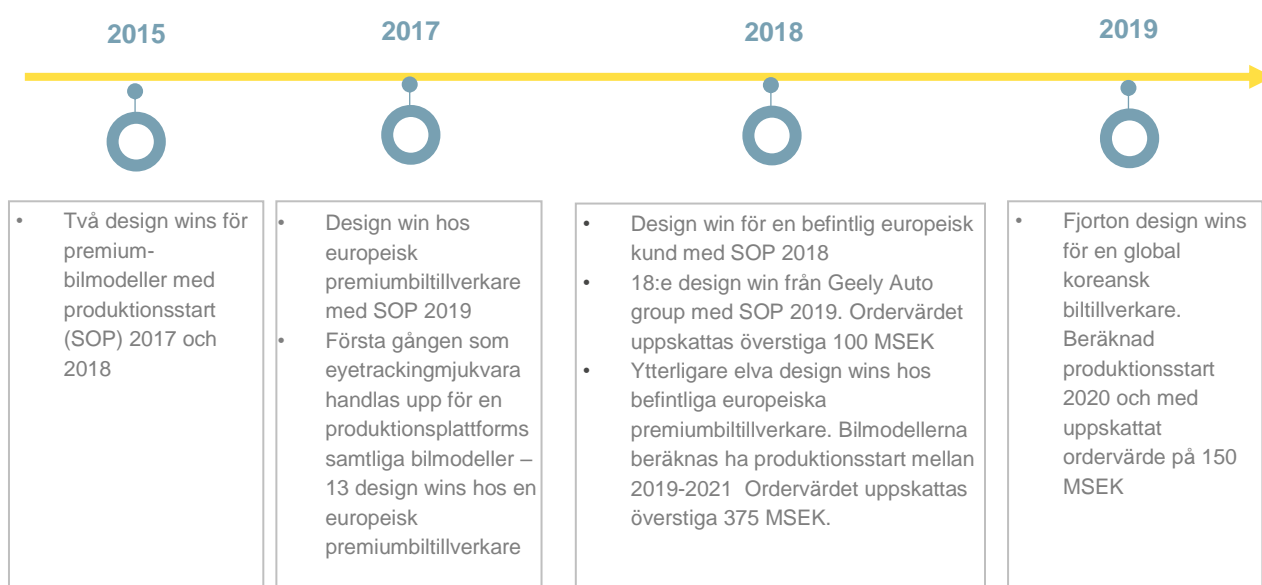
2015

2017

2018

2019

• Två design wins för premium-bilmodeller med produktionsstart (SOP) 2017 och 2018

• Design win hos europeisk premiumbiltillverkare med SOP 2019
• Första gången som eyetrackingmjukvara handlas upp för en produktionsplattforms samtliga bilmodeller – 13 design wins hos en europeisk premiumbiltillverkare

• Design win för en befintlig europeisk kund med SOP 2018
• 18:e design win från Geely Auto group med SOP 2019. Ordervärdet uppskattas överstiga 100 MSEK
• Ytterligare elva design wins hos befintliga europeiska premiumbiltillverkare. Bilmodellerna beräknas ha produktionsstart mellan 2019-2021 Ordervärdet uppskattas överstiga 375 MSEK.

• Fjorton design wins för en global koreansk biltillverkare. Beräknad produktionsstart 2020 och med uppskattat ordervärde på 150 MSEK